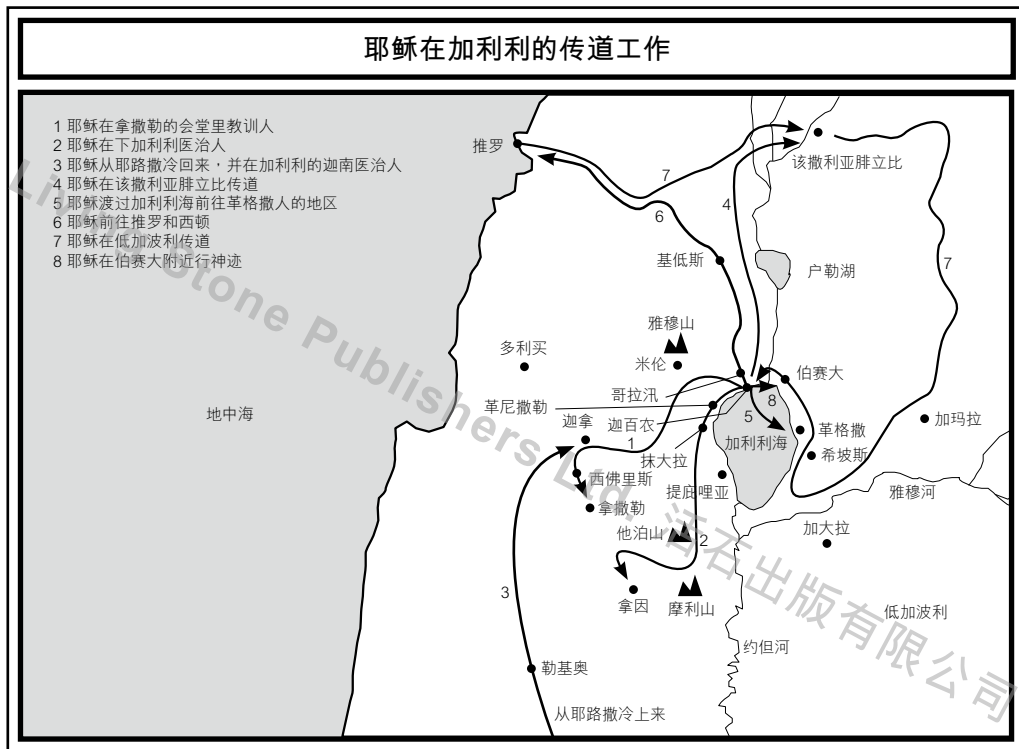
耶稣在加利利的传道工作

1 耶稣在拿撒勒的会堂里教训人
2 耶稣在下加利利医治人
3 耶稣从耶路撒冷回来，并在加利利的迦南医治人
4 耶稣在该撒利亚腓立比传道
5 耶稣渡过加利利海前往革格撒人的地区
6 耶稣前往推罗和西顿
7 耶稣在低加波利传道
8 耶稣在伯赛大附近行神迹

推罗
7
6
4
该撒利亚腓立比
基低斯
户勒湖
7
雅穆山
多利买
米伦
伯赛大
哥拉汛
革尼撒勒
8
迦百农
5
地中海
迦拿
1
加利利海
革格撒
加玛拉
抹大拉
希坡斯
西佛里斯
提庇哩亚
雅穆河
拿撒勒
他泊山
2
加大拉
3
拿因
摩利山
低加波利
约但河
勒基奥
从耶路撒冷上来

Living Stone Publishers Ltd. 活石出版有限公司